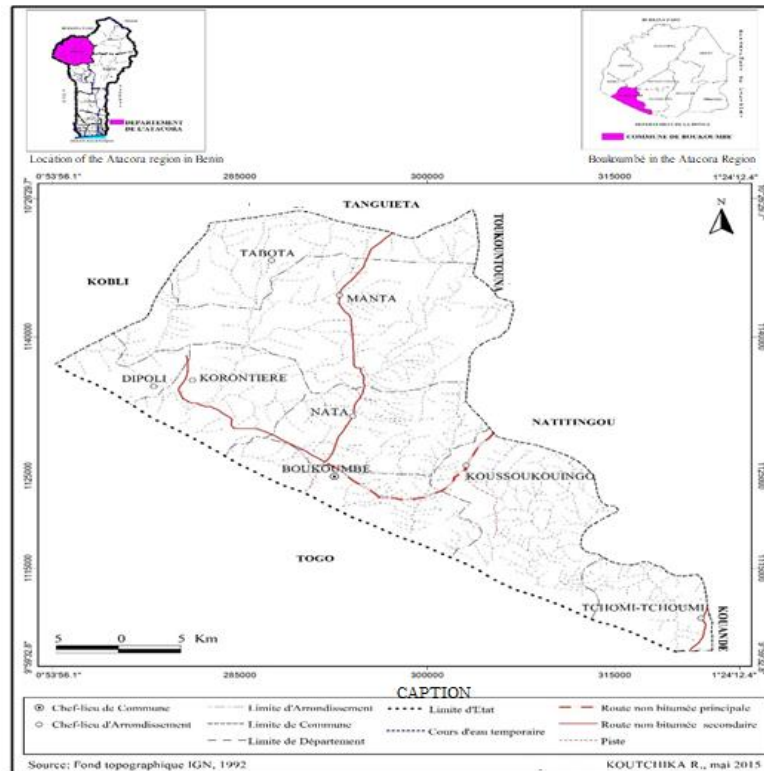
DEPARTEMENT DE L'ATACORA

Location of the Atacora region in Benin

COMMUNE DE BOUKOUMBE

Boukoumbè in the Atacora Region

0°53'56.1" 285000 300000 315000 1°24'12.4"

10°29'29.3" 10°29'29.3"

TANGUIETA

TOUKOUNTOUNA

TABOTA

KOBLI

MANTA

1140000

DIPOLI

KORONTIERE

NATA

NATITINGOU

1125000

BOUKOUMBE

KOUSSOUKOUINGO

TOGO

1115000

TCHOMI-TCHOUMI

KOUANDE

5 0 5 Km

9°59'32.8" 9°59'32.8"

0°53'56.1" 285000 300000 315000 1°24'12.4"

CAPTION

Chef-lieu de Commune

Chef-lieu d'Arrondissement

Limite d'Arrondissement

Limite de Commune

Limite de Département

Limite d'Etat

Cours d'eau temporaire

Route non bitumée principale

Route non bitumée secondaire

Piste

Source: Fond topographique IGN, 1992

KOUTCHIKA R., mai 2015